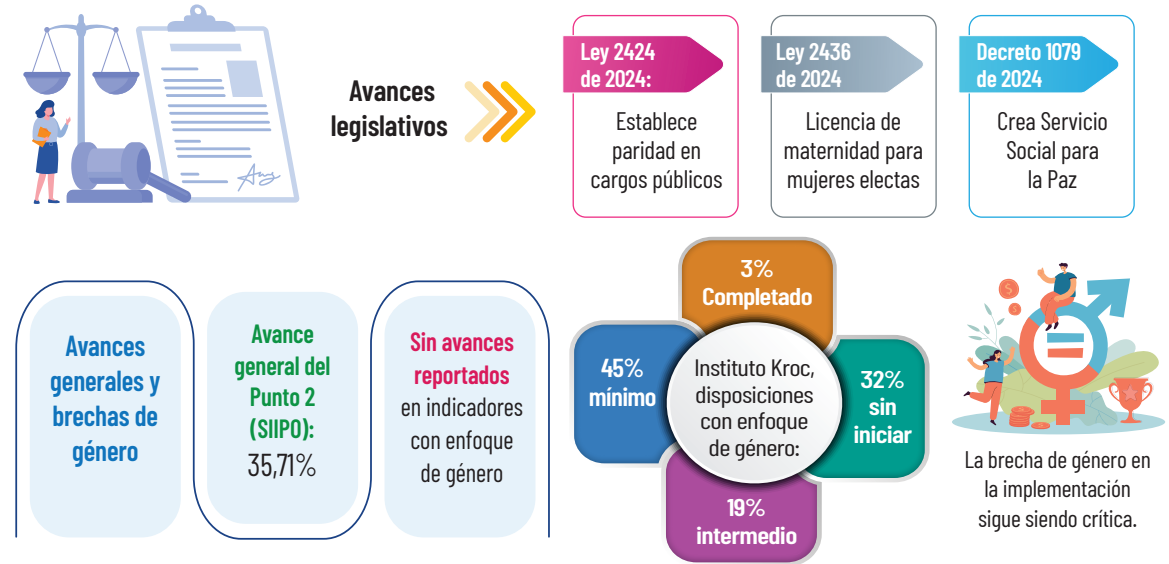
Avances legislativos

Ley 2424 de 2024:
Establece paridad en cargos públicos

Ley 2436 de 2024
Licencia de maternidad para mujeres electas

Decreto 1079 de 2024
Crea Servicio Social para la Paz

Avances generales y brechas de género

Avance general del Punto 2 (SIIPO):
35,71%

Sin avances reportados en indicadores con enfoque de género

3% Completado

45% mínimo

Instituto Kroc, disposiciones con enfoque de género:

32% sin iniciar

19% intermedio

La brecha de género en la implementación sigue siendo crítica.